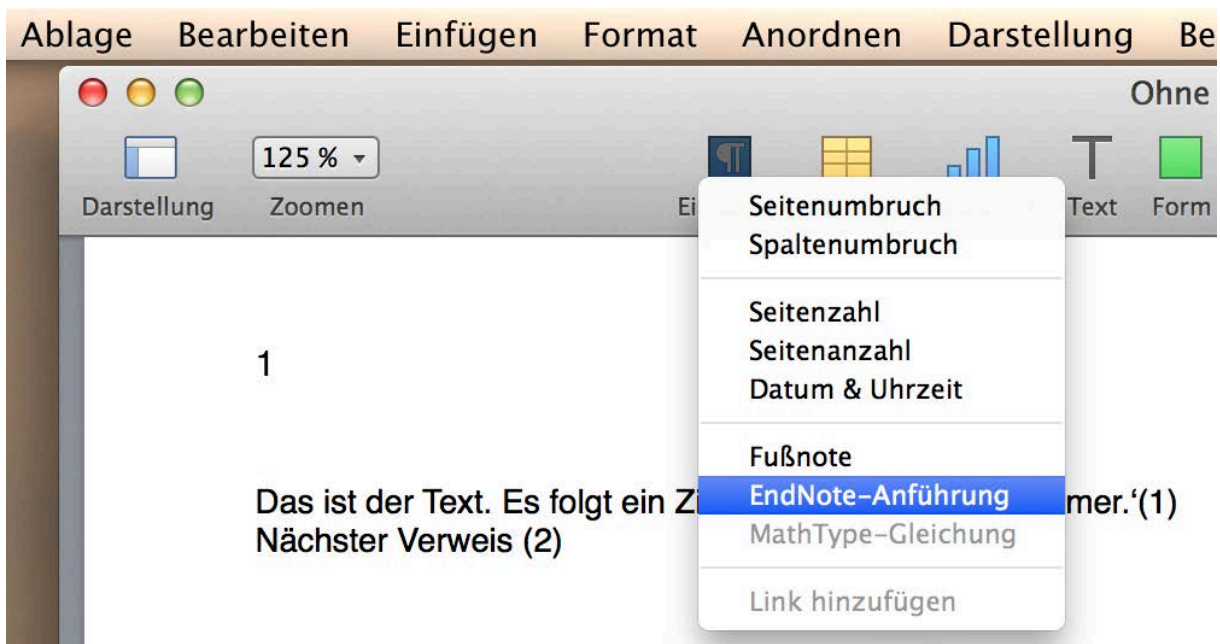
Ablage Bearbeiten Einfügen Format Anordnen Darstellung Be

Ohne

Darstellung 125 % Zoomen Ei Text Form

Seitenumbruch
Spaltenumbruch

Seitenzahl
Seitenanzahl
Datum & Uhrzeit

Fußnote
EndNote-Anführung
MathType-Gleichung

Link hinzufügen

1

Das ist der Text. Es folgt ein Zi mer.'(1)
Nächster Verweis (2)